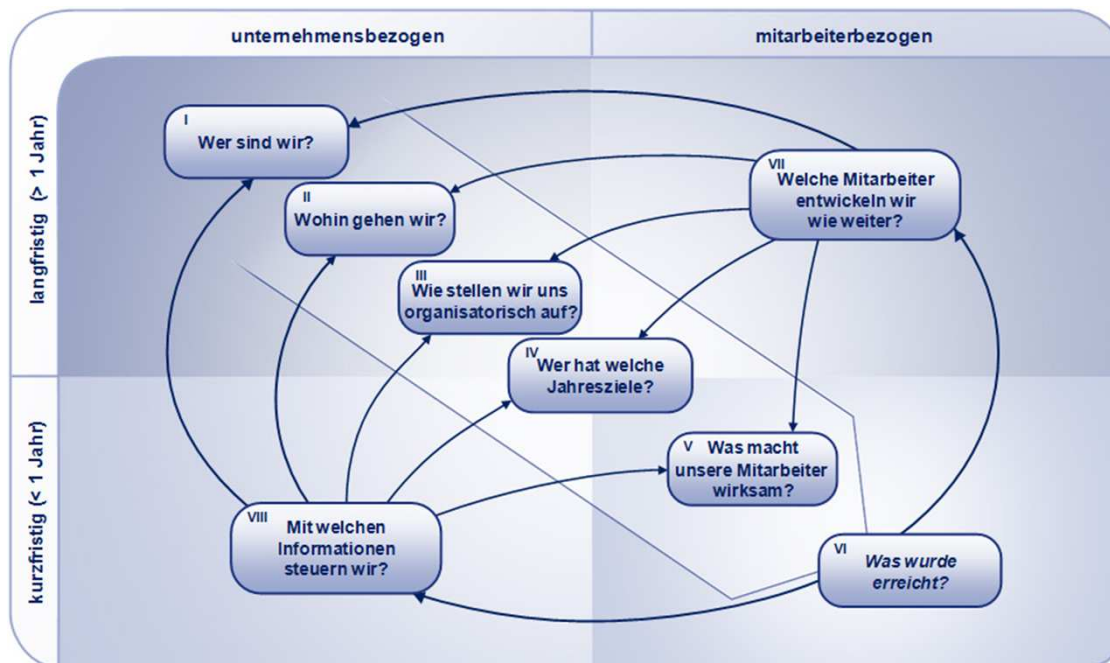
unternehmensbezogen

mitarbeiterbezogen

langfristig (> 1 Jahr)

kurzfristig (< 1 Jahr)

I
Wer sind wir?

II
Wohin gehen wir?

III
Wie stellen wir uns organisatorisch auf?

IV
Wer hat welche Jahresziele?

V
Was macht unsere Mitarbeiter wirksam?

VI
Was wurde erreicht?

VII
Welche Mitarbeiter entwickeln wir wie weiter?

VIII
Mit welchen Informationen steuern wir?